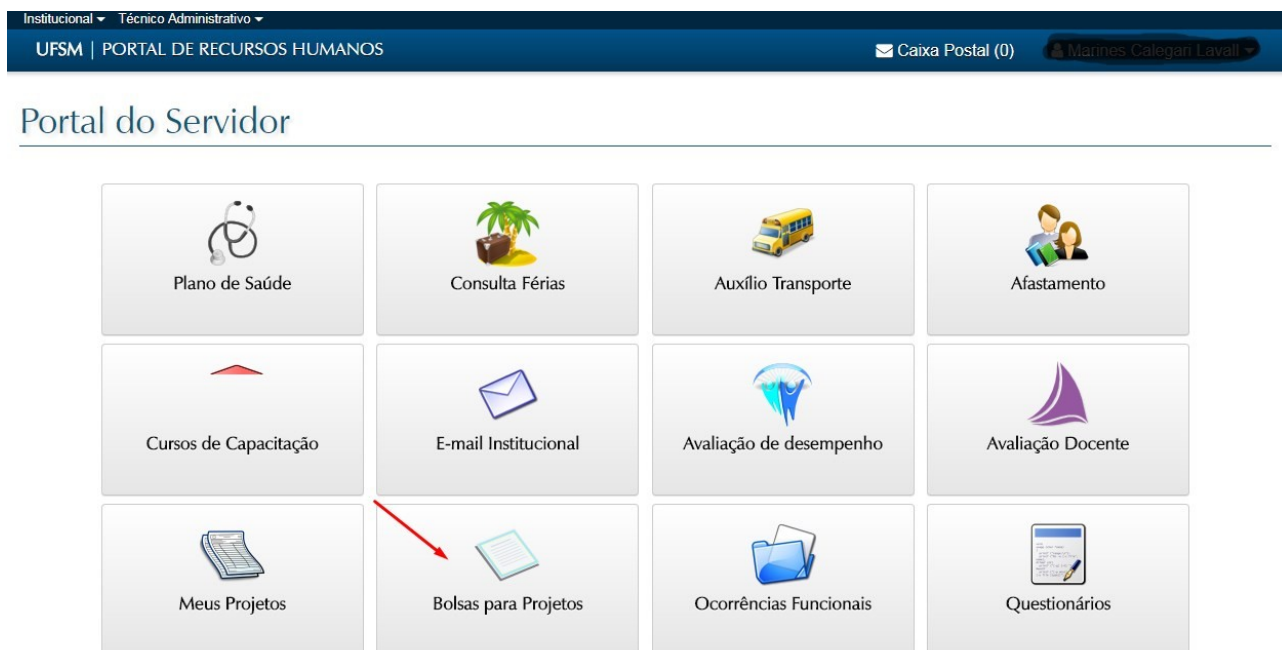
Institucional ▾ Técnico Administrativo ▾

UFSM | PORTAL DE RECURSOS HUMANOS

Caixa Postal (0)

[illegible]

Portal do Servidor

Plano de Saúde

Consulta Férias

Auxílio Transporte

Afastamento

Cursos de Capacitação

E-mail Institucional

Avaliação de desempenho

Avaliação Docente

Meus Projetos

Bolsas para Projetos

Ocorrências Funcionais

Questionários